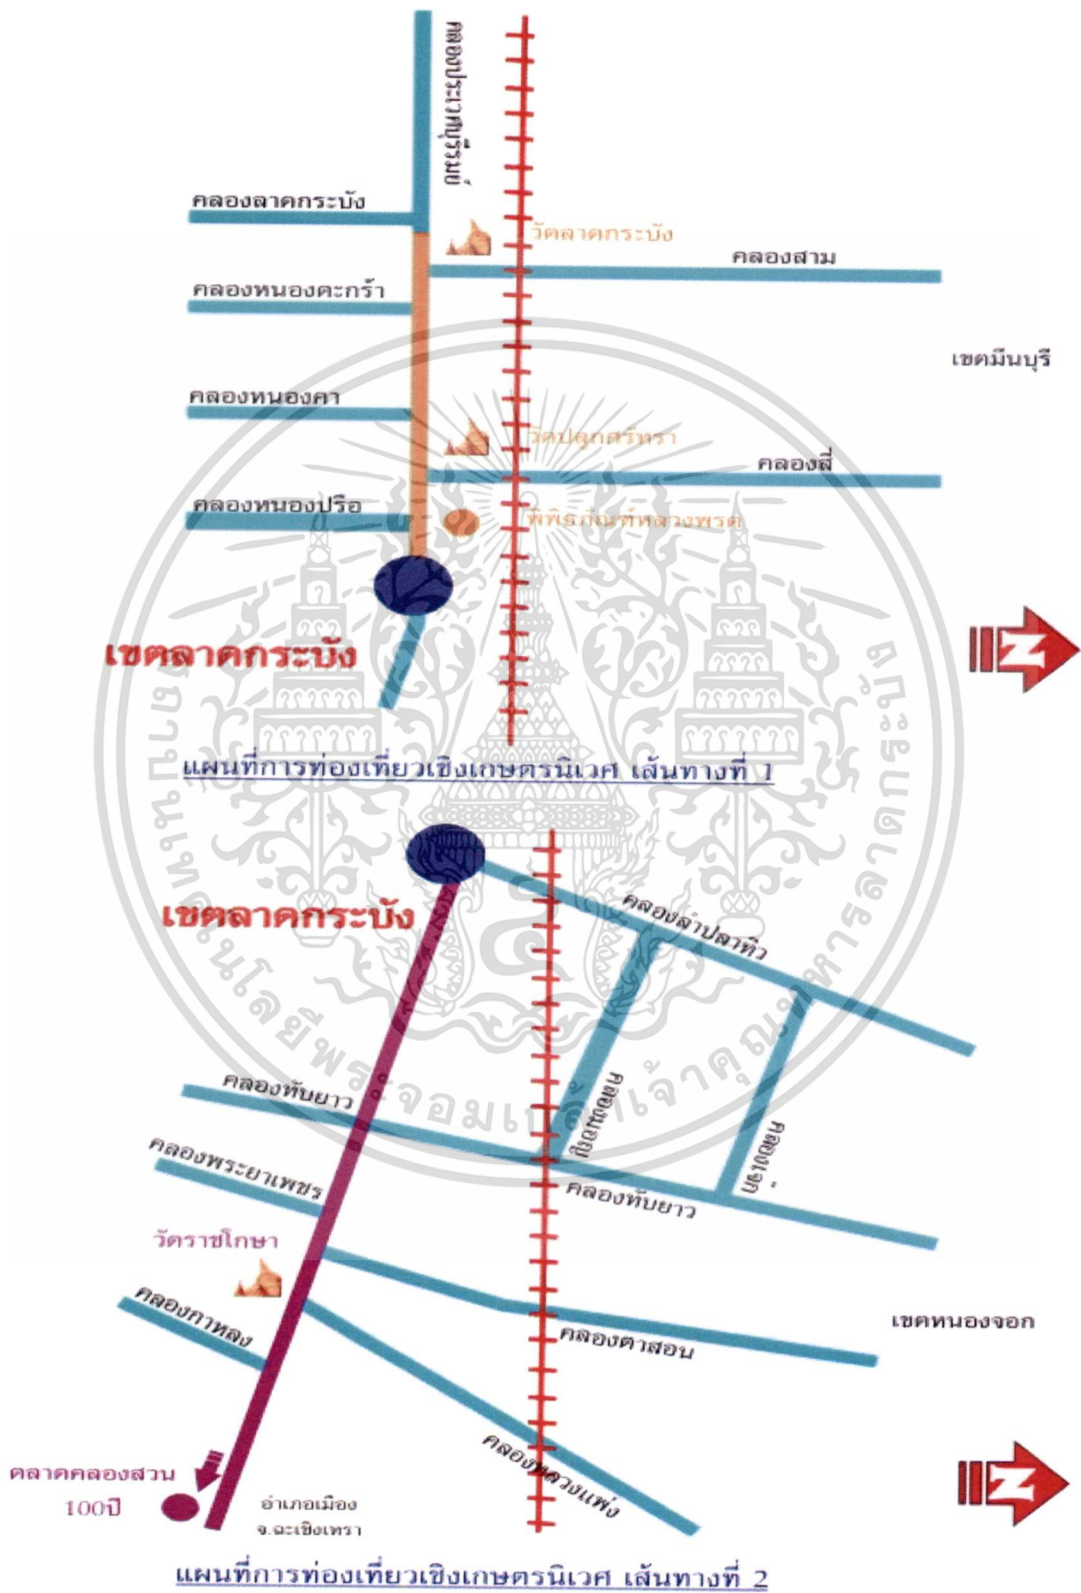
คลองประเวศบุรีรมย์

คลองลาดกระบัง

วัดลาดกระบัง

คลองสาม

คลองหนองตะกร้า

เขตมีนบุรี

คลองหนองคา

วัดปลูกศรัทธา

คลองสี่

คลองหนองปรือ

พิพิธภัณฑ์หลวงพรต

เขตลาดกระบัง

N

แผนที่การท่องเที่ยวเชิงเกษตรนิเวศ เส้นทางที่ 1

เขตลาดกระบัง

คลองลำปลาทิว

คลองทับยาว

คลองพระยาเพชร

คลองทับยาว

คลองเจ๊ก

วัดราชโกษา

เขตหนองจอก

คลองกาหลง

คลองตาสอน

คลองหลวงแพ่ง

ตลาดคลองสวน 100ปี

อำเภอเมือง จ.ฉะเชิงเทรา

N

แผนที่การท่องเที่ยวเชิงเกษตรนิเวศ เส้นทางที่ 2

สถาบันเทคโนโลยีพระจอมเกล้าเจ้าคุณทหารลาดกระบัง